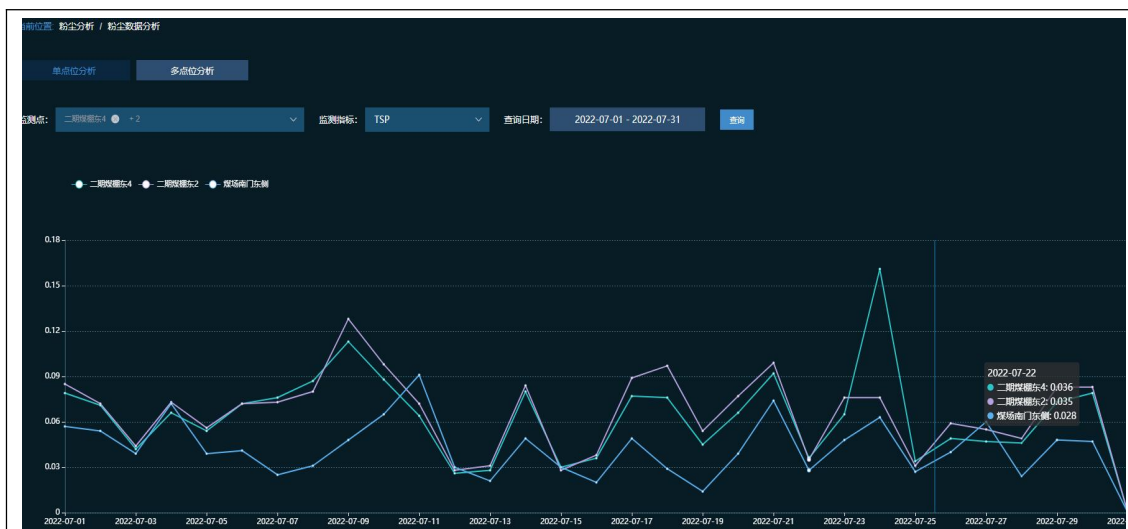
当前位置 粉尘分析 / 粉尘数据分析

单点位分析 多点位分析

监测点: 二期煤棚东4 +2 监测指标: TSP 查询日期: 2022-07-01 - 2022-07-31 查询

二期煤棚东4 二期煤棚东2 煤场南门东侧

0.18
0.15
0.12
0.09
0.06
0.03
0

2022-07-01 2022-07-03 2022-07-05 2022-07-07 2022-07-09 2022-07-11 2022-07-13 2022-07-15 2022-07-17 2022-07-19 2022-07-21 2022-07-23 2022-07-25 2022-07-27 2022-07-29 2022

2022-07-22
二期煤棚东4: 0.036
二期煤棚东2: 0.035
煤场南门东侧: 0.028